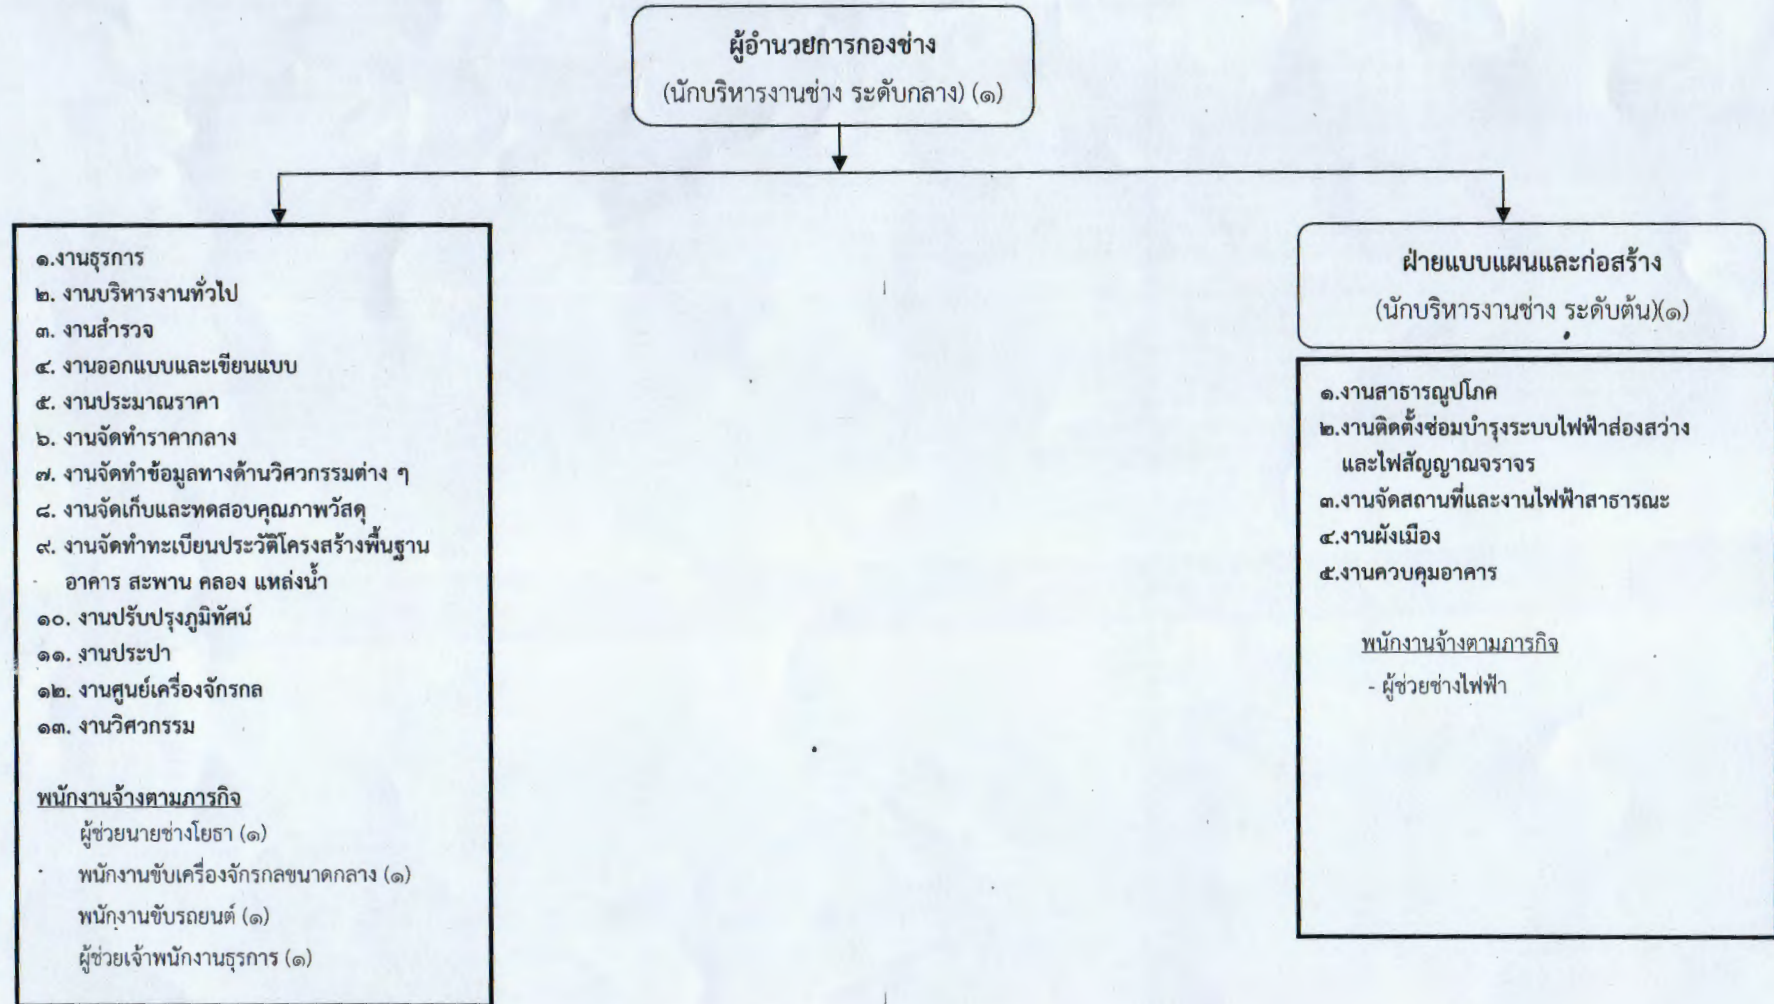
ผู้อำนวยการกองช่าง
(นักบริหารงานช่าง ระดับกลาง) (๑)

๑.งานธุรการ
๒. งานบริหารงานทั่วไป
๓. งานสำรวจ
๔. งานออกแบบและเขียนแบบ
๕. งานประมาณราคา
๖. งานจัดทำราคากลาง
๗. งานจัดทำข้อมูลทางด้านวิศวกรรมต่าง ๆ
๘. งานจัดเก็บและทดสอบคุณภาพวัสดุ
๙. งานจัดทำทะเบียนประวัติโครงสร้างพื้นฐาน อาคาร สะพาน คลอง แหล่งน้ำ
๑๐. งานปรับปรุงภูมิทัศน์
๑๑. งานประปา
๑๒. งานศูนย์เครื่องจักรกล
๑๓. งานวิศวกรรม

พนักงานจ้างตามภารกิจ
ผู้ช่วยนายช่างโยธา (๑)
พนักงานขับเครื่องจักรกลขนาดกลาง (๑)
พนักงานขับรถยนต์ (๑)
ผู้ช่วยเจ้าพนักงานธุรการ (๑)

ฝ่ายแบบแผนและก่อสร้าง
(นักบริหารงานช่าง ระดับต้น)(๑)

๑.งานสาธารณูปโภค
๒.งานติดตั้งซ่อมบำรุงระบบไฟฟ้าส่องสว่าง และไฟสัญญาณจราจร
๓.งานจัดสถานที่และงานไฟฟ้าสาธารณะ
๔.งานผังเมือง
๕.งานควบคุมอาคาร

พนักงานจ้างตามภารกิจ
- ผู้ช่วยช่างไฟฟ้า